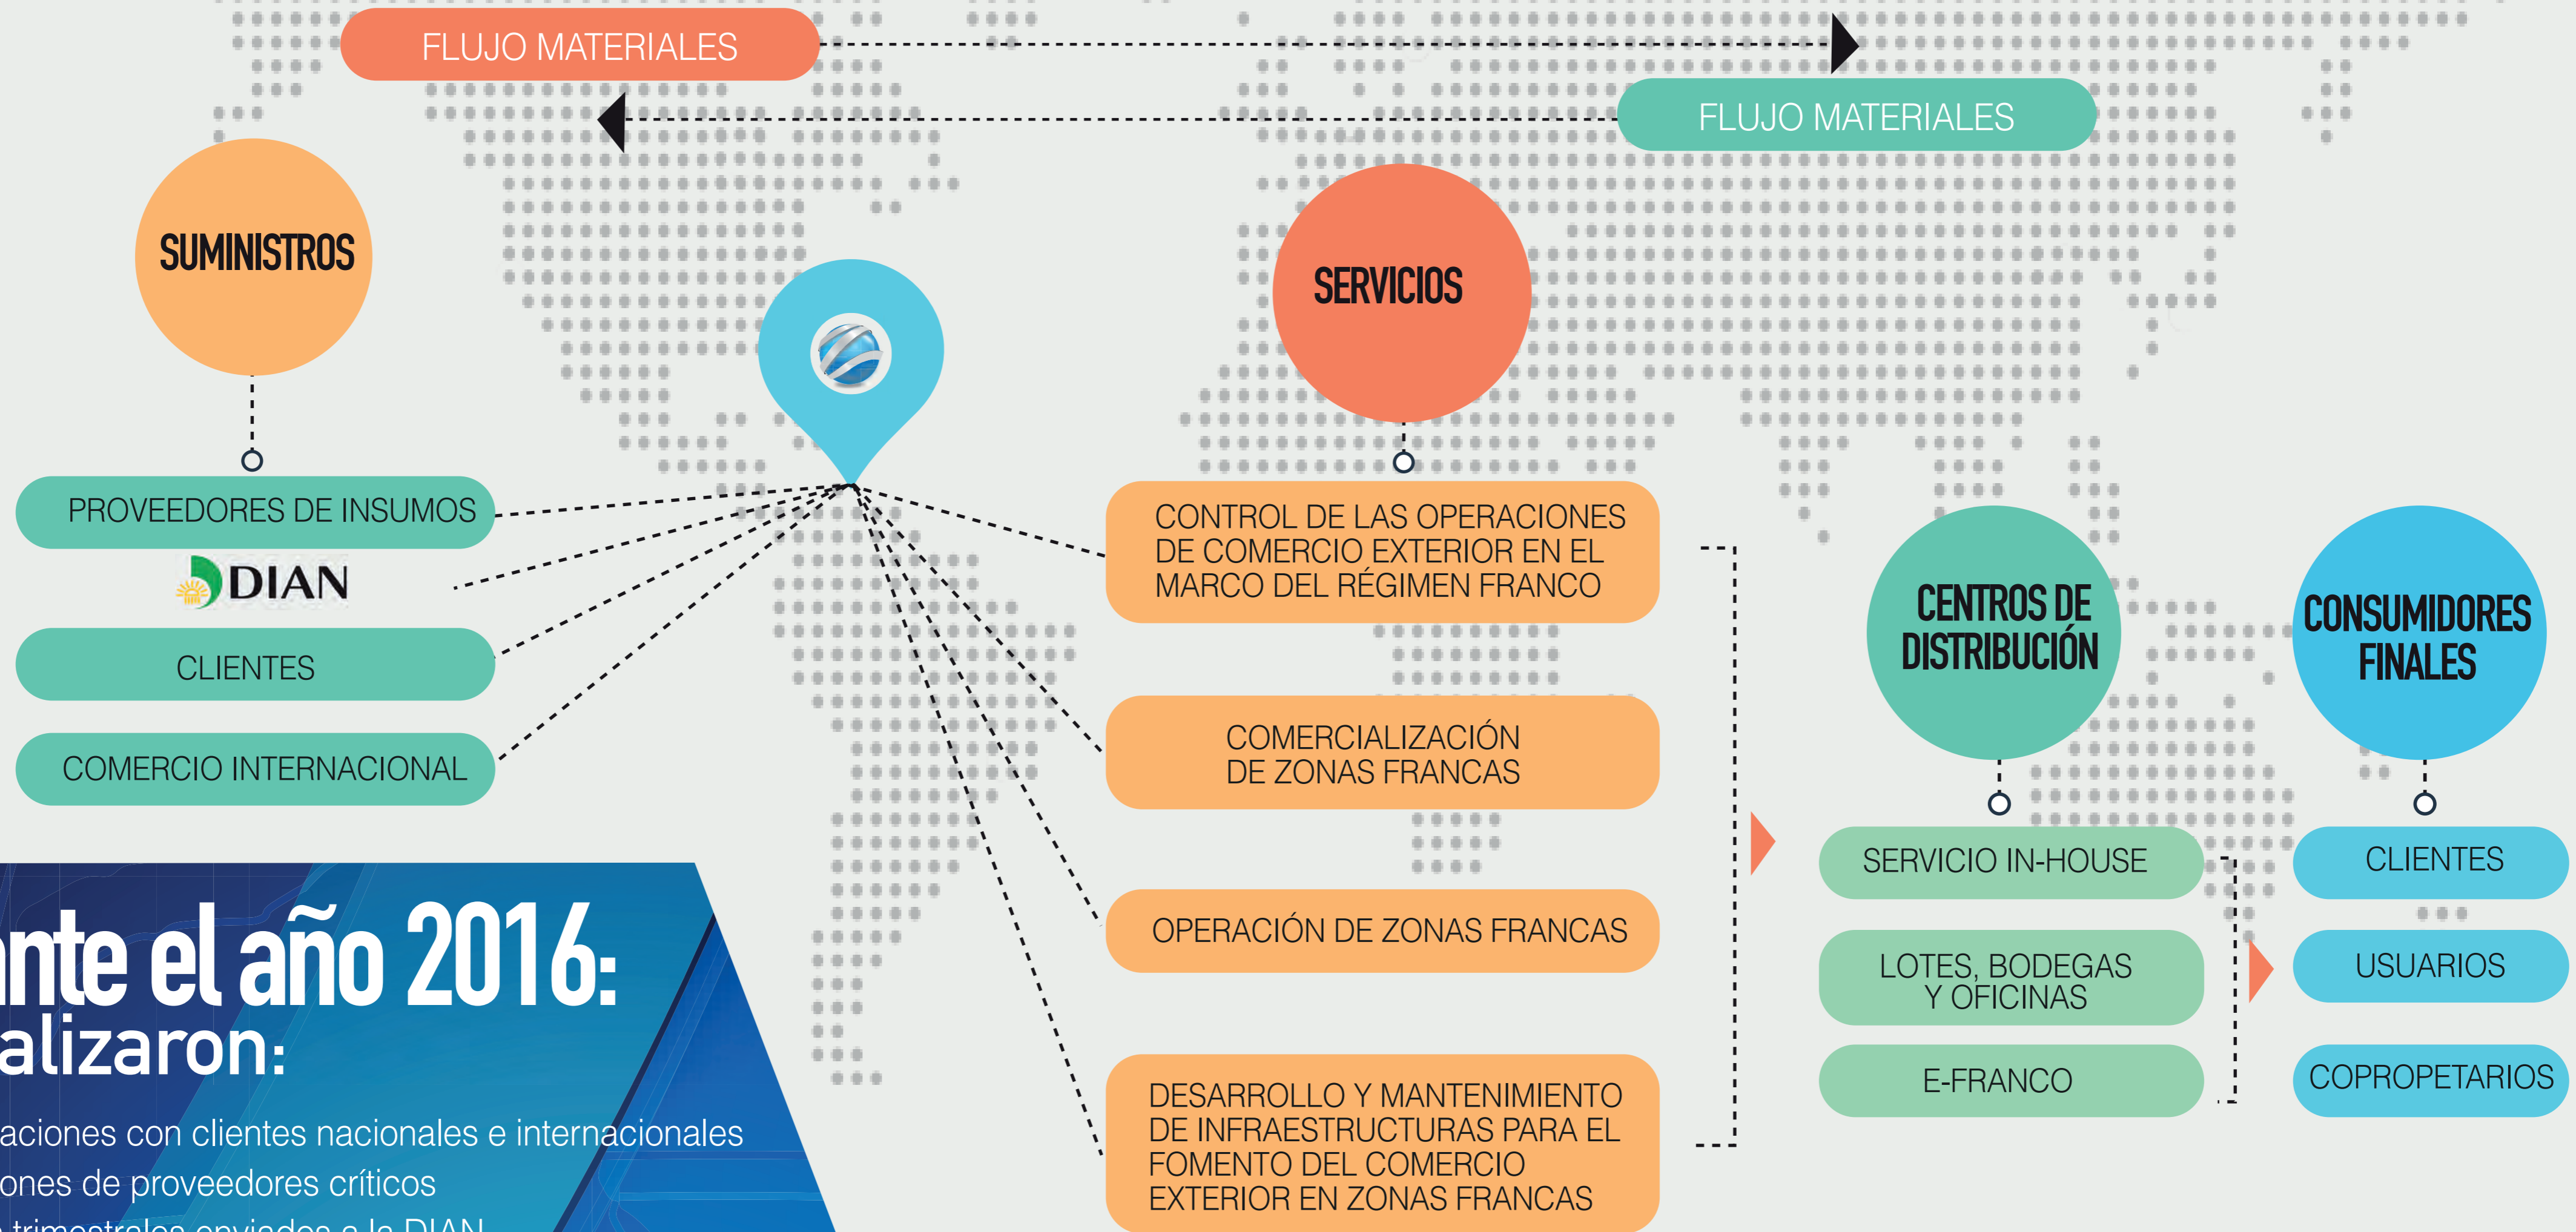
FLUJO MATERIALES

FLUJO MATERIALES

SUMINISTROS

SERVICIOS

PROVEEDORES DE INSUMOS

DIAN

CLIENTES

COMERCIO INTERNACIONAL

CONTROL DE LAS OPERACIONES DE COMERCIO EXTERIOR EN EL MARCO DEL RÉGIMEN FRANCO

COMERCIALIZACIÓN DE ZONAS FRANCAS

OPERACIÓN DE ZONAS FRANCAS

DESARROLLO Y MANTENIMIENTO DE INFRAESTRUCTURAS PARA EL FOMENTO DEL COMERCIO EXTERIOR EN ZONAS FRANCAS

CENTROS DE DISTRIBUCIÓN

SERVICIO IN-HOUSE

LOTES, BODEGAS Y OFICINAS

E-FRANCO

CONSUMIDORES FINALES

CLIENTES

USUARIOS

COPROPETARIOS

nte el año 2016:
alizaron:

aciones con clientes nacionales e internacionales
ones de proveedores críticos
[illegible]